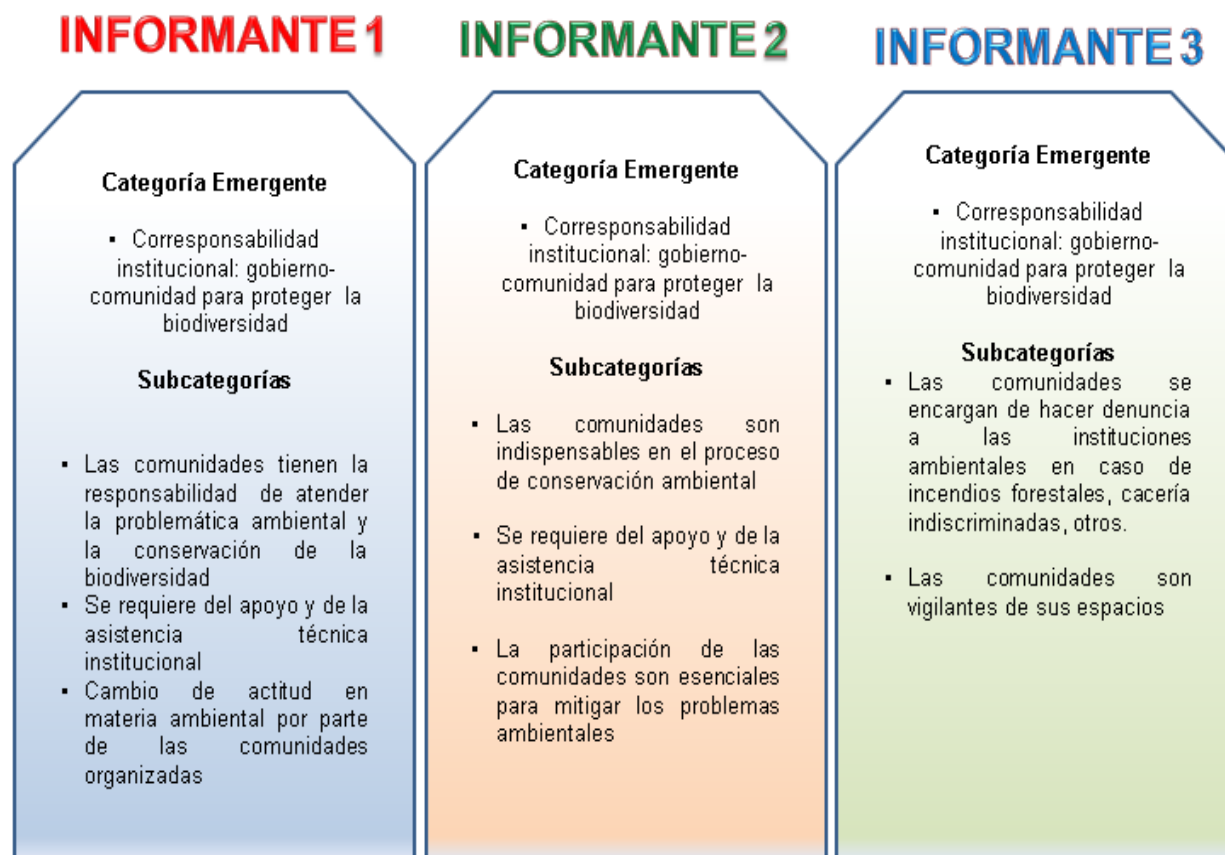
INFORMANTE 1

Categoría Emergente

▪ Corresponsabilidad institucional: gobierno-comunidad para proteger la biodiversidad

Subcategorías

▪ Las comunidades tienen la responsabilidad de atender la problemática ambiental y la conservación de la biodiversidad
▪ Se requiere del apoyo y de la asistencia técnica institucional
▪ Cambio de actitud en materia ambiental por parte de las comunidades organizadas

INFORMANTE 2

Categoría Emergente

▪ Corresponsabilidad institucional: gobierno-comunidad para proteger la biodiversidad

Subcategorías

▪ Las comunidades son indispensables en el proceso de conservación ambiental

▪ Se requiere del apoyo y de la asistencia técnica institucional

▪ La participación de las comunidades son esenciales para mitigar los problemas ambientales

INFORMANTE 3

Categoría Emergente

▪ Corresponsabilidad institucional: gobierno-comunidad para proteger la biodiversidad

Subcategorías

▪ Las comunidades se encargan de hacer denuncia a las instituciones ambientales en caso de incendios forestales, cacería indiscriminadas, otros.

▪ Las comunidades son vigilantes de sus espacios